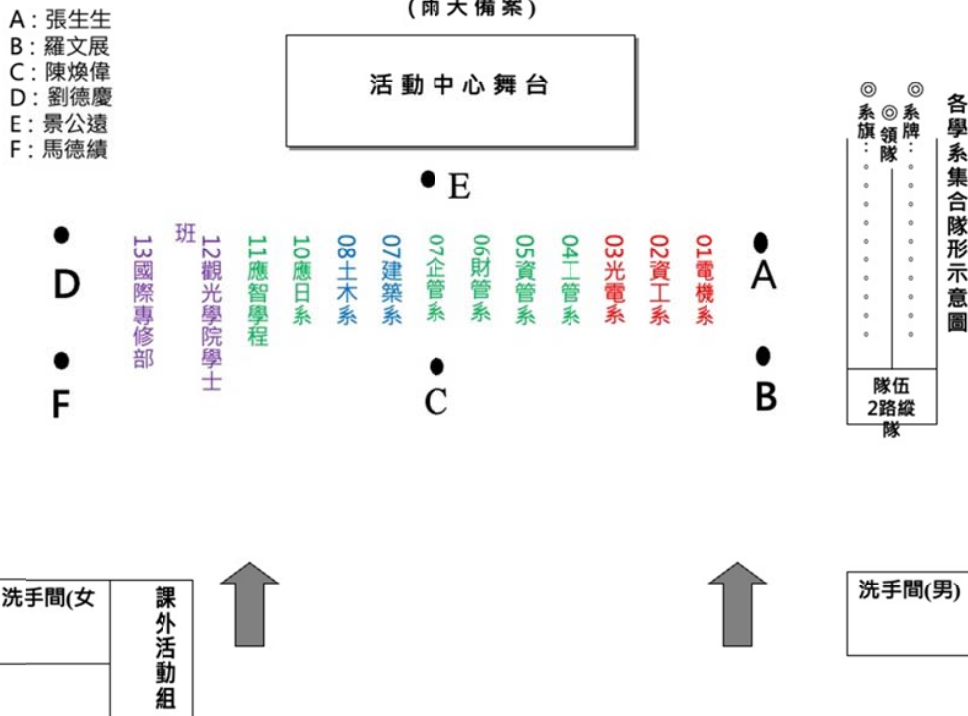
(雨天備案)

A：張生生
B：羅文展
C：陳煥偉
D：劉德慶
E：景公遠
F：馬德績

活動中心舞台

E

D
F

13國際專修部
12觀光學院學士班
11應智學程
10應日系
08土木系
07建築系
07企管系
06財管系
05資管系
04工管系
03光電系
02資工系
01電機系

C

A
B

各學系集合隊形示意圖

◎系旗
◎領隊
◎系牌

隊伍2路縱隊

洗手間(女

課外活動組

洗手間(男)